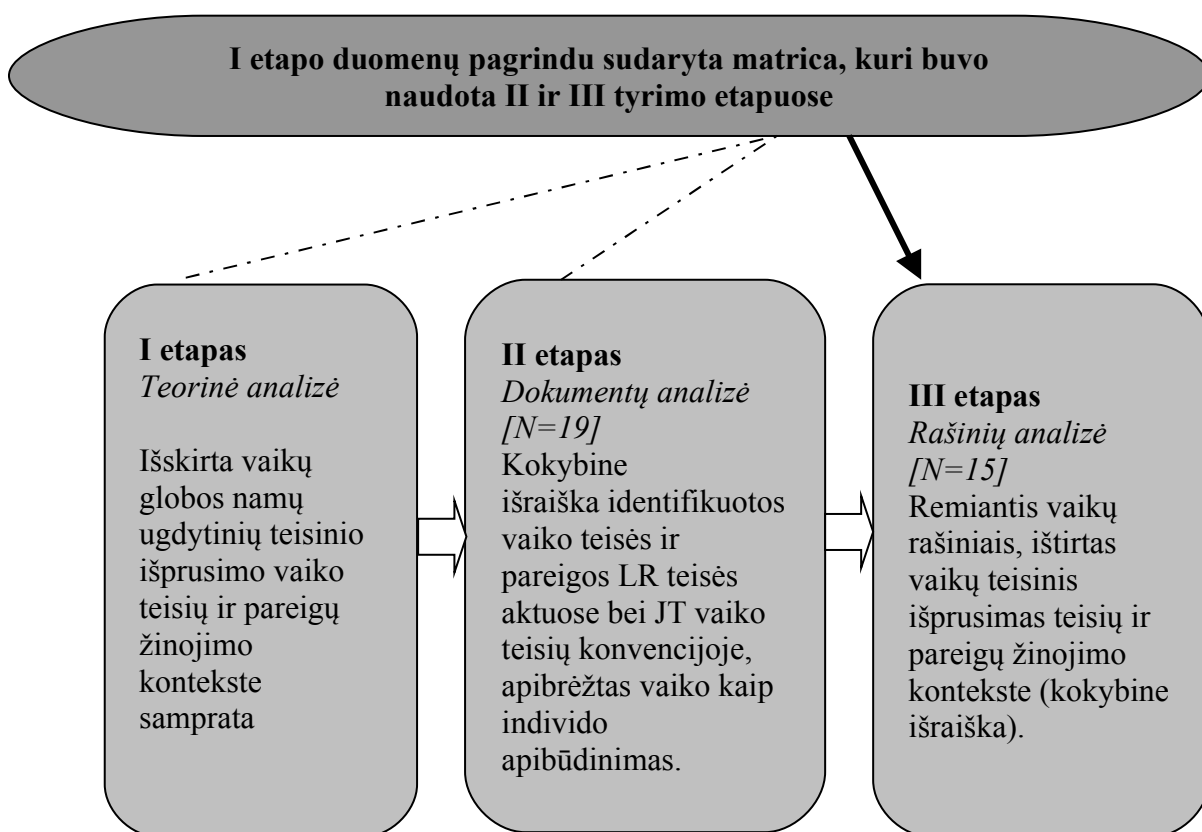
I etapo duomenų pagrindu sudaryta matrica, kuri buvo naudota II ir III tyrimo etapuose

I etapas
*Teorinė analizė*

Išskirta vaikų globos namų ugdytinių teisinio išprusimo vaiko teisių ir pareigų žinojimo kontekste samprata

II etapas
*Dokumentų analizė [N=19]*
Kokybine išraiška identifikuotos vaiko teisės ir pareigos LR teisės aktuose bei JT vaiko teisių konvencijoje, apibrėžtas vaiko kaip individo apibūdinimas.

III etapas
*Rašinių analizė [N=15]*
Remiantis vaikų rašiniais, ištirtas vaikų teisinis išprusimas teisių ir pareigų žinojimo kontekste (kokybine išraiška).